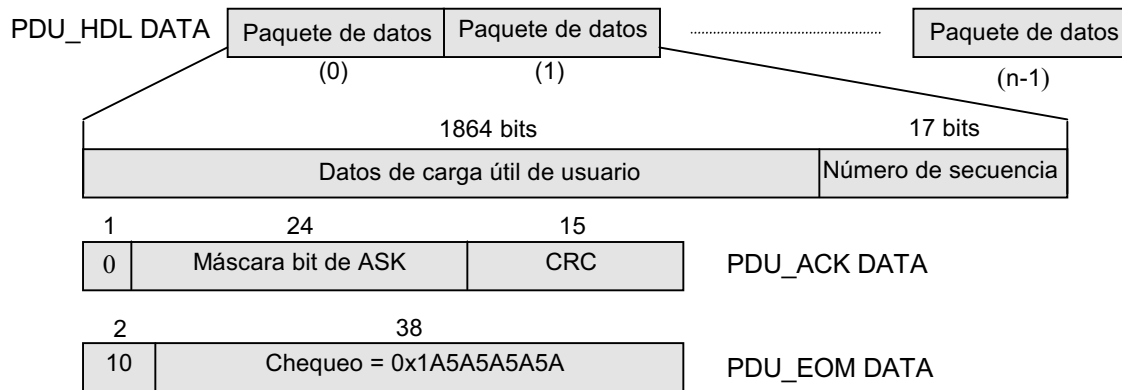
PDU_HDL DATA

| Paquete de datos | Paquete de datos | Paquete de datos |
|---|---|---|
| (0) | (1) | (n-1) |

| 1864 bits | 17 bits |
|---|---|
| Datos de carga útil de usuario | Número de secuencia |

| 1 | 24 | 15 |
|---|---|---|
| 0 | Máscara bit de ASK | CRC |

PDU_ACK DATA

| 2 | 38 |
|---|---|
| 10 | Chequeo = 0x1A5A5A5A5A |

PDU_EOM DATA